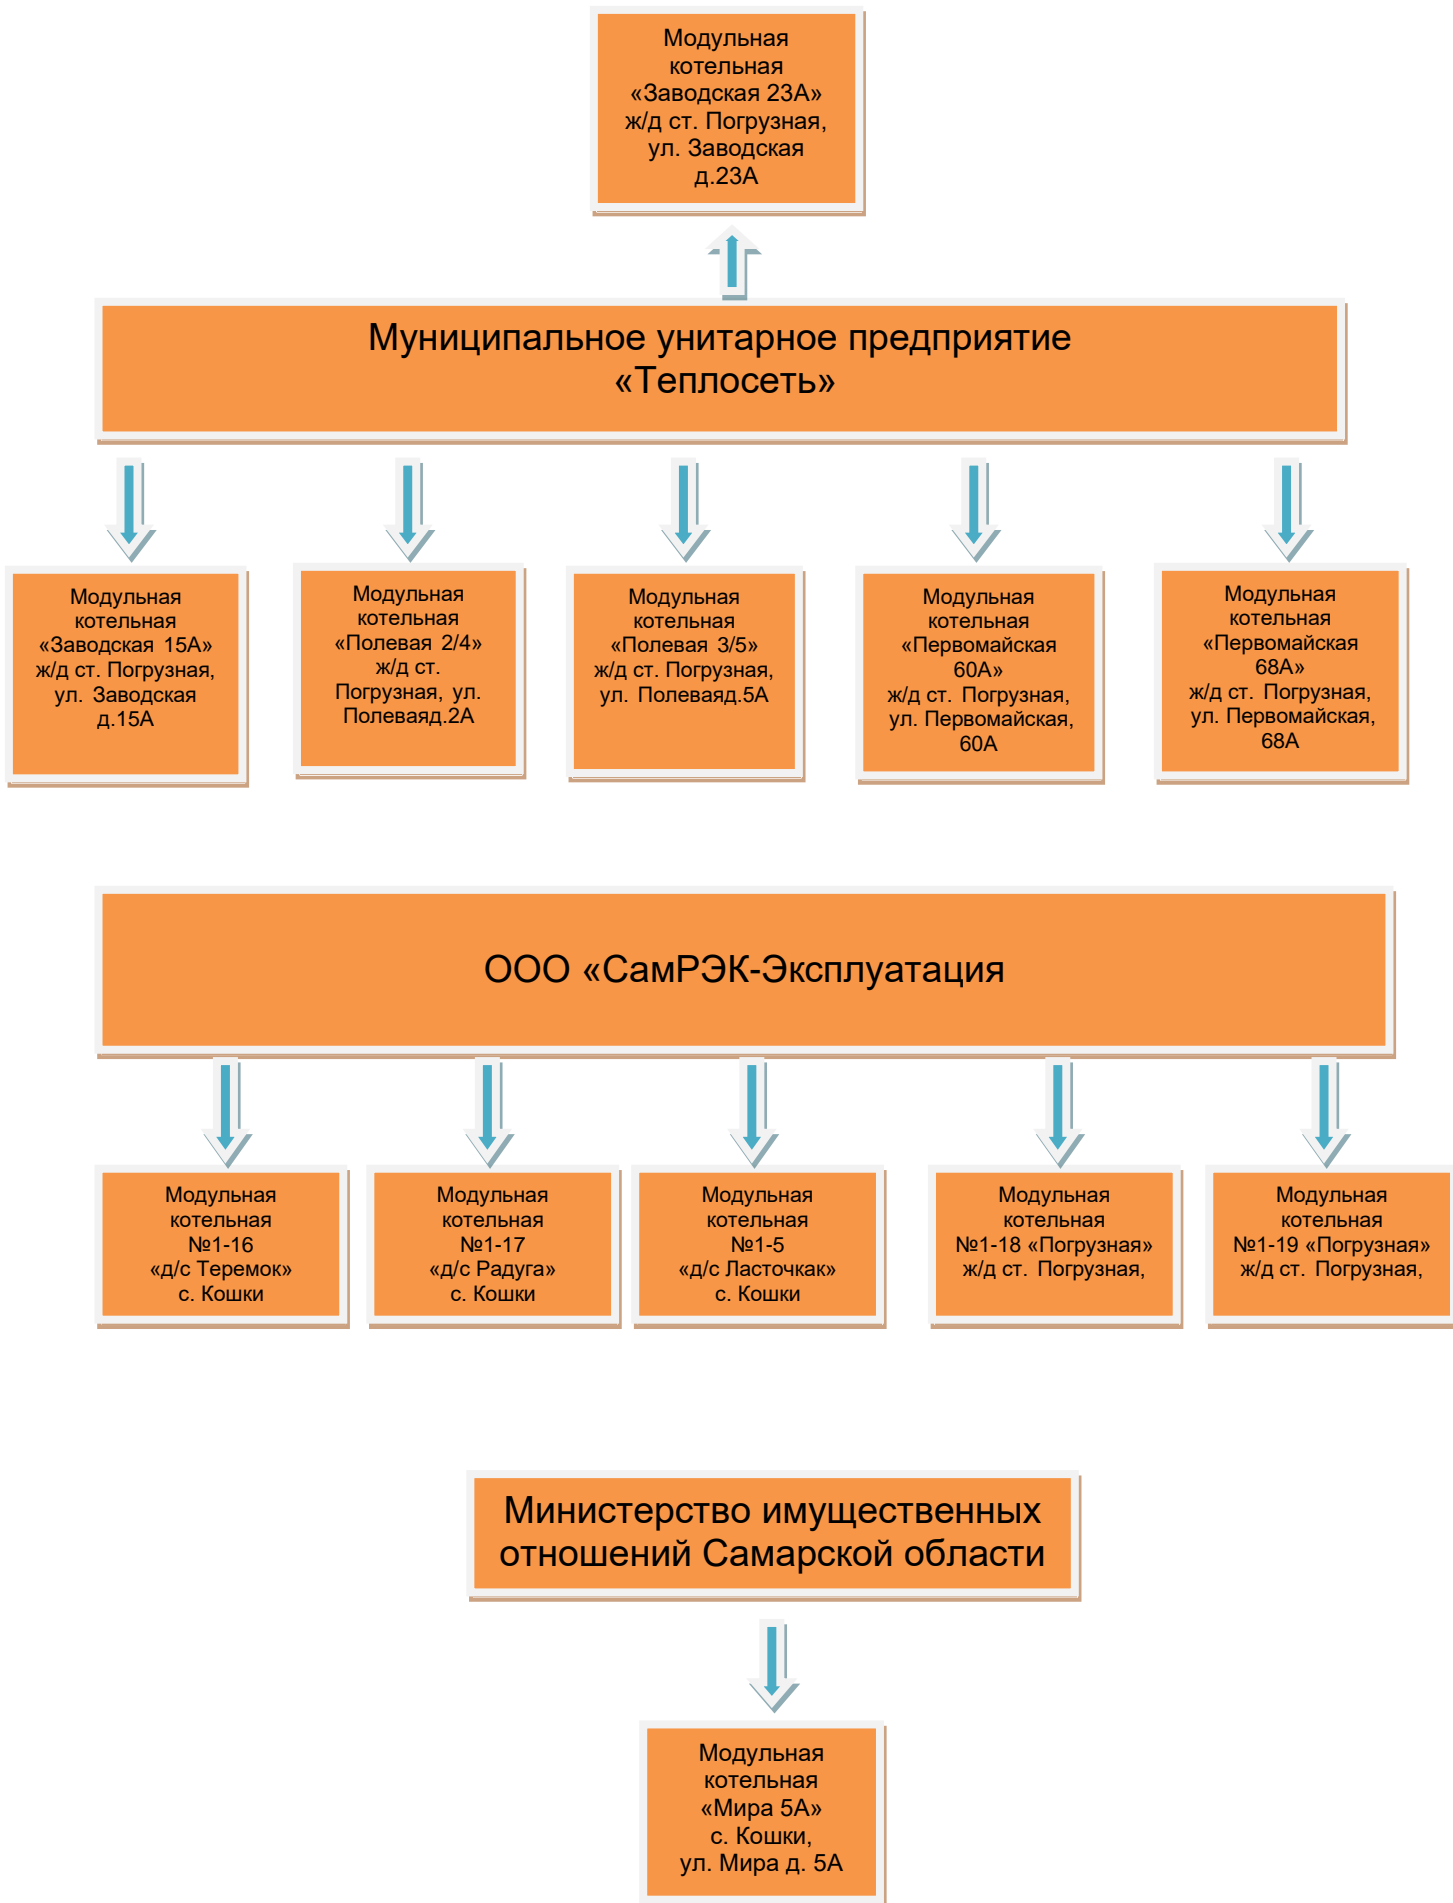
Модульная котельная «Заводская 23А» ж/д ст. Погрузная, ул. Заводская д.23А

Муниципальное унитарное предприятие «Теплосеть»

Модульная котельная «Заводская 15А» ж/д ст. Погрузная, ул. Заводская д.15А

Модульная котельная «Полевая 2/4» ж/д ст. Погрузная, ул. Полеваяд.2А

Модульная котельная «Полевая 3/5» ж/д ст. Погрузная, ул. Полеваяд.5А

Модульная котельная «Первомайская 60А» ж/д ст. Погрузная, ул. Первомайская, 60А

Модульная котельная «Первомайская 68А» ж/д ст. Погрузная, ул. Первомайская, 68А

ООО «СамРЭК-Эксплуатация

Модульная котельная №1-16 «д/с Теремок» с. Кошки

Модульная котельная №1-17 «д/с Радуга» с. Кошки

Модульная котельная №1-5 «д/с Ласточкак» с. Кошки

Модульная котельная №1-18 «Погрузная» ж/д ст. Погрузная,

Модульная котельная №1-19 «Погрузная» ж/д ст. Погрузная,

Министерство имущественных отношений Самарской области

Модульная котельная «Мира 5А» с. Кошки, ул. Мира д. 5А